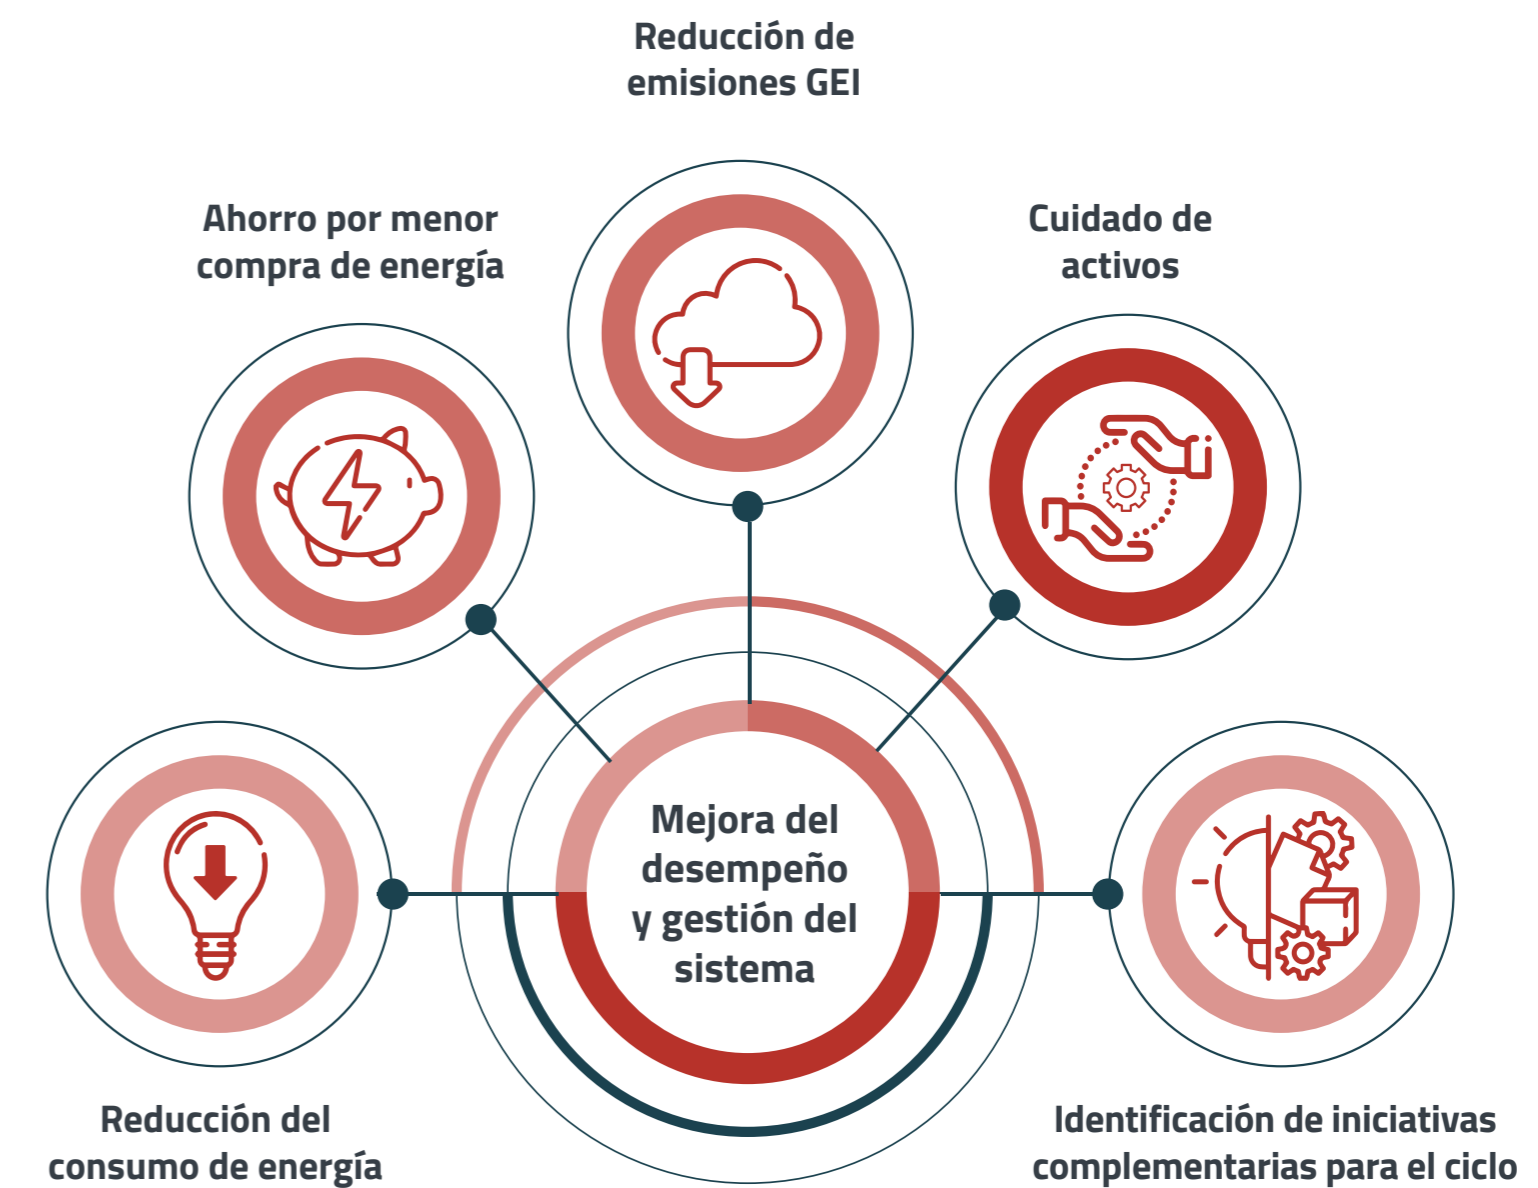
Reducción de emisiones GEI

Ahorro por menor compra de energía

Cuidado de activos

Mejora del desempeño y gestión del sistema

Reducción del consumo de energía

Identificación de iniciativas complementarias para el ciclo